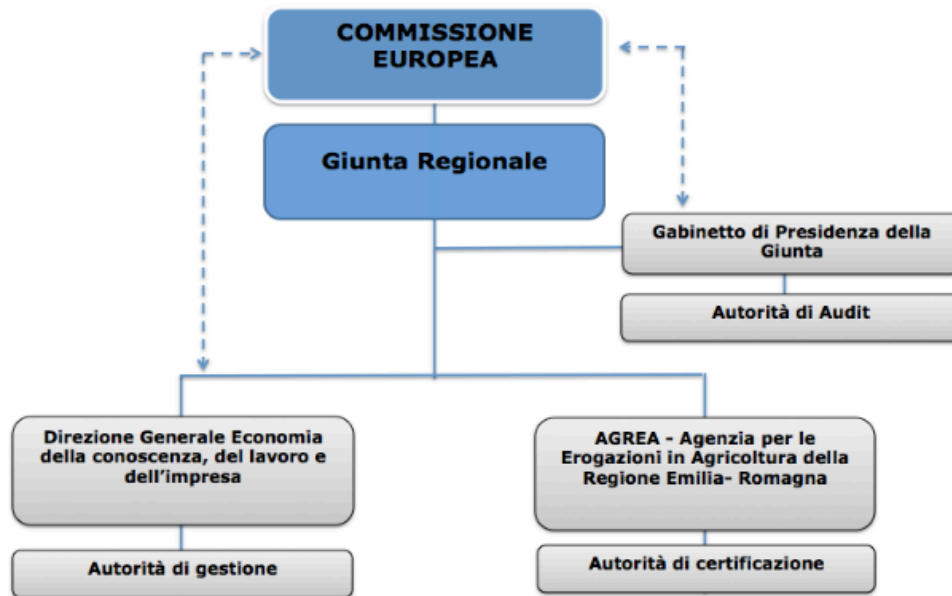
COMMISSIONE EUROPEA

Giunta Regionale

Gabinetto di Presidenza della Giunta

Autorità di Audit

Direzione Generale Economia della conoscenza, del lavoro e dell'impresa

Autorità di gestione

AGREA - Agenzia per le Erogazioni in Agricoltura della Regione Emilia- Romagna

Autorità di certificazione